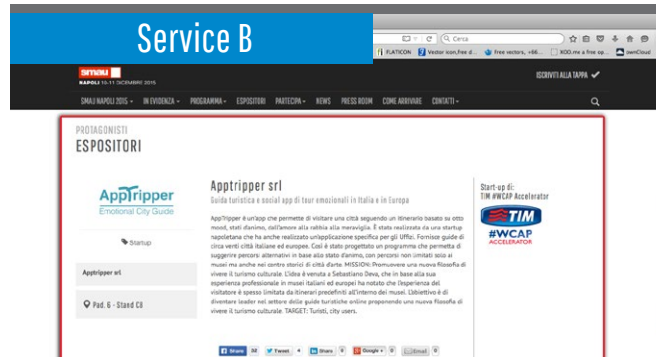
Service B

Cerca

FLATICON

Vector icon,free d...

free vectors, +66...

XOD.me a free op...

ownCloud

SMAU

NAPOLI 10-11 DICEMBRE 2015

ISCRIVITI ALLA TAPPA ✔

SMAU NAPOLI 2015 ▾   IN EVIDENZA ▾   PROGRAMMA ▾   ESPOSITORI   PARTECIPA ▾   NEWS   PRESS ROOM   COME ARRIVARE   CONTATTI ▾

PROTAGONISTI

ESPOSITORI

AppTripper
Emotional City Guide

Startup

Apptripper srl

Pad. 6 - Stand C11

Apptripper srl

Guida turistica e social app di tour emozionali in Italia e in Europa

AppTripper è un'app che permette di visitare una città seguendo un itinerario basato su otto mood, stati d'animo, dall'amore alla rabbia alla meraviglia. È stato realizzato da una startup napoletana che ha anche realizzato un'applicazione specifica per gli Uffizi. Fornisce guide di circa venti città italiane ed europee. Così è stato progettato un programma che permetta di suggerire percorsi alternativi in base allo stato d'animo, con percorsi non limitati solo ai musei ma anche sui centri storici di città d'arte. MISSION: Promuovere una nuova filosofia di vivere il turismo culturale. L'idea è venuta a Sebastiano Deva, che in base alla sua esperienza professionale in musei italiani ed europei ha notato che l'esperienza del visitatore è spesso limitata da itinerari precefiniti all'interno dei musei. L'obiettivo è di diventare leader nel settore delle guide turistiche online proponendo una nuova filosofia di vivere il turismo culturale. TARGET: Turisti, city users.

Start-up di:
TIM #WCAP Accelerator

TIM

#WCAP
ACCELERATOR

Share   Tweet   Share   Google+   Email